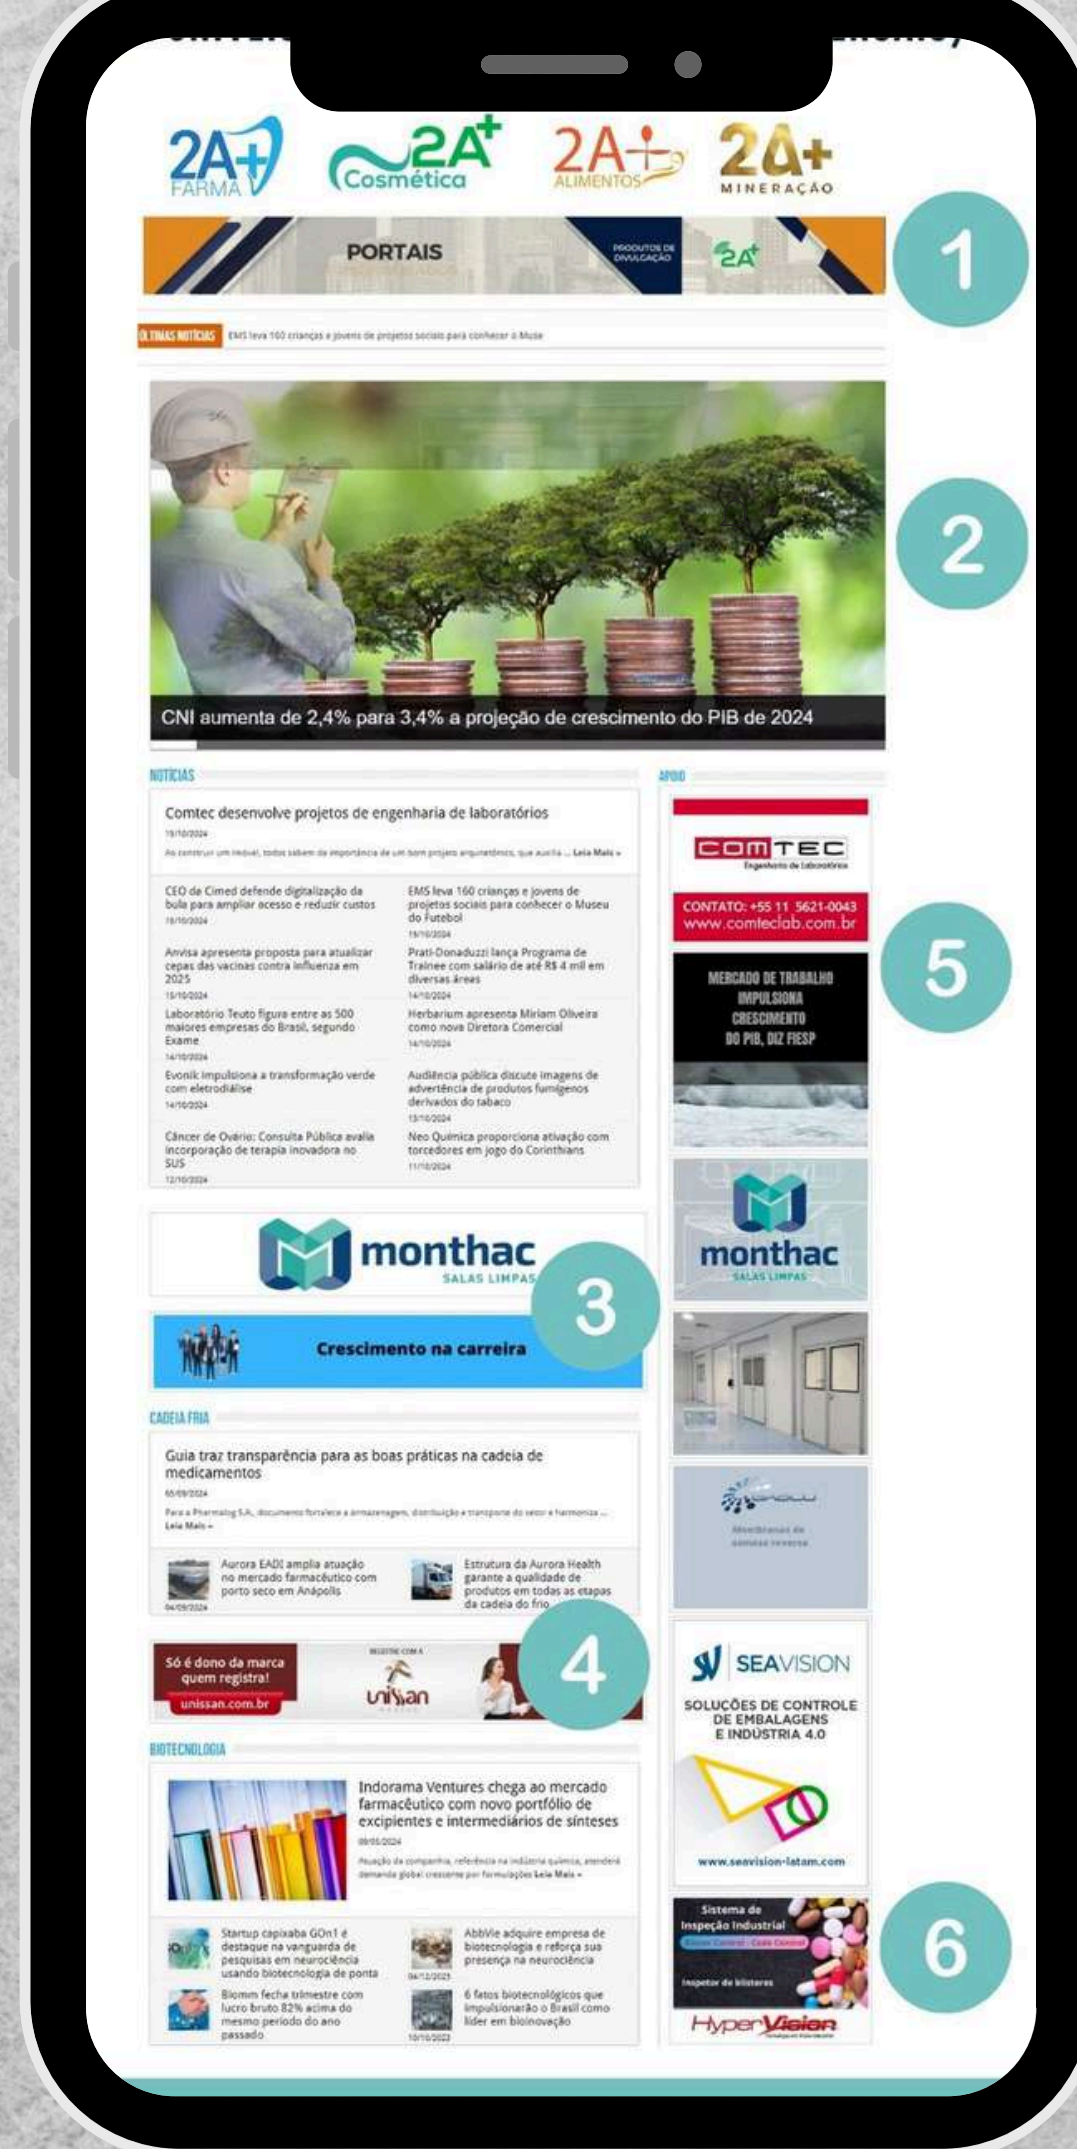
2A+ FARMA
2A+ Cosmética
2A+ ALIMENTOS
2A+ MINERAÇÃO

PORTAIS
PRODUTOS DE DIVULGAÇÃO
2A+

1

ÚLTIMAS NOTÍCIAS EMS leva 160 crianças e jovens de projetos sociais para conhecer o Muse

2

CNI aumenta de 2,4% para 3,4% a projeção de crescimento do PIB de 2024

NOTÍCIAS

Comtec desenvolve projetos de engenharia de laboratórios
15/10/2024
Ao construir um imóvel, todos sabem da importância de um bom projeto arquitetônico, que auxilia ... Leia Mais »

CEO da Cimed defende digitalização da bula para ampliar acesso e reduzir custos
15/10/2024

EMS leva 160 crianças e jovens de projetos sociais para conhecer o Museu do Futebol
15/10/2024

Anvisa apresenta proposta para atualizar cepas das vacinas contra influenza em 2025
15/10/2024

Prati-Donaduzzi lança Programa de Trainee com salário de até R$ 4 mil em diversas áreas
14/10/2024

Laboratório Teuto figura entre as 500 maiores empresas do Brasil, segundo Exame
14/10/2024

Herbarium apresenta Miriam Oliveira como nova Diretora Comercial
14/10/2024

Evonik impulsiona a transformação verde com eletrodiálise
14/10/2024

Audiência pública discute imagens de advertência de produtos fumígenos derivados do tabaco
13/10/2024

Câncer de Ovário: Consulta Pública avalia incorporação de terapia inovadora no SUS
12/10/2024

Neo Química proporciona ativação com torcedores em jogo do Corinthians
11/10/2024

monthac SALAS LIMPAS

3

Crescimento na carreira

CADEIA FRIA

Guia traz transparência para as boas práticas na cadeia de medicamentos
05/09/2024
Para a Pharmalog S.A., documento fortalece a armazenagem, distribuição e transporte do setor e harmoniza ... Leia Mais »

Aurora EADI amplia atuação no mercado farmacêutico com porto seco em Anápolis
04/09/2024

Estrutura da Aurora Health garante a qualidade de produtos em todas as etapas da cadeia do frio

Só é dono da marca quem registra!
unissan.com.br
REGISTRE COM A
unissan

4

BIOTECNOLOGIA

Indorama Ventures chega ao mercado farmacêutico com novo portfólio de excipientes e intermediários de sínteses
08/05/2024
Atuação da companhia, referência na indústria química, atenderá demanda global crescente por formulações Leia Mais »

Startup capixaba GOn1 é destaque na vanguarda de pesquisas em neurociência usando biotecnologia de ponta

AbbVie adquire empresa de biotecnologia e reforça sua presença na neurociência
04/12/2023

Biomm fecha trimestre com lucro bruto 82% acima do mesmo período do ano passado

6 fatos biotecnológicos que impulsionarão o Brasil como líder em bioinovação
10/10/2023

APOIO

COMTEC
Engenharia de Laboratórios
CONTATO: +55 11 5621-0043
www.comteclab.com.br

5

MERCADO DE TRABALHO IMPULSIONA CRESCIMENTO DO PIB, DIZ FIESP

monthac SALAS LIMPAS

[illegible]
Membranas de osmose reversa

SEAVISION
SOLUÇÕES DE CONTROLE DE EMBALAGENS E INDÚSTRIA 4.0
www.seavision-latam.com

Sistema de Inspeção Industrial
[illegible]
Inspetor de blisteres
HyperVision

6